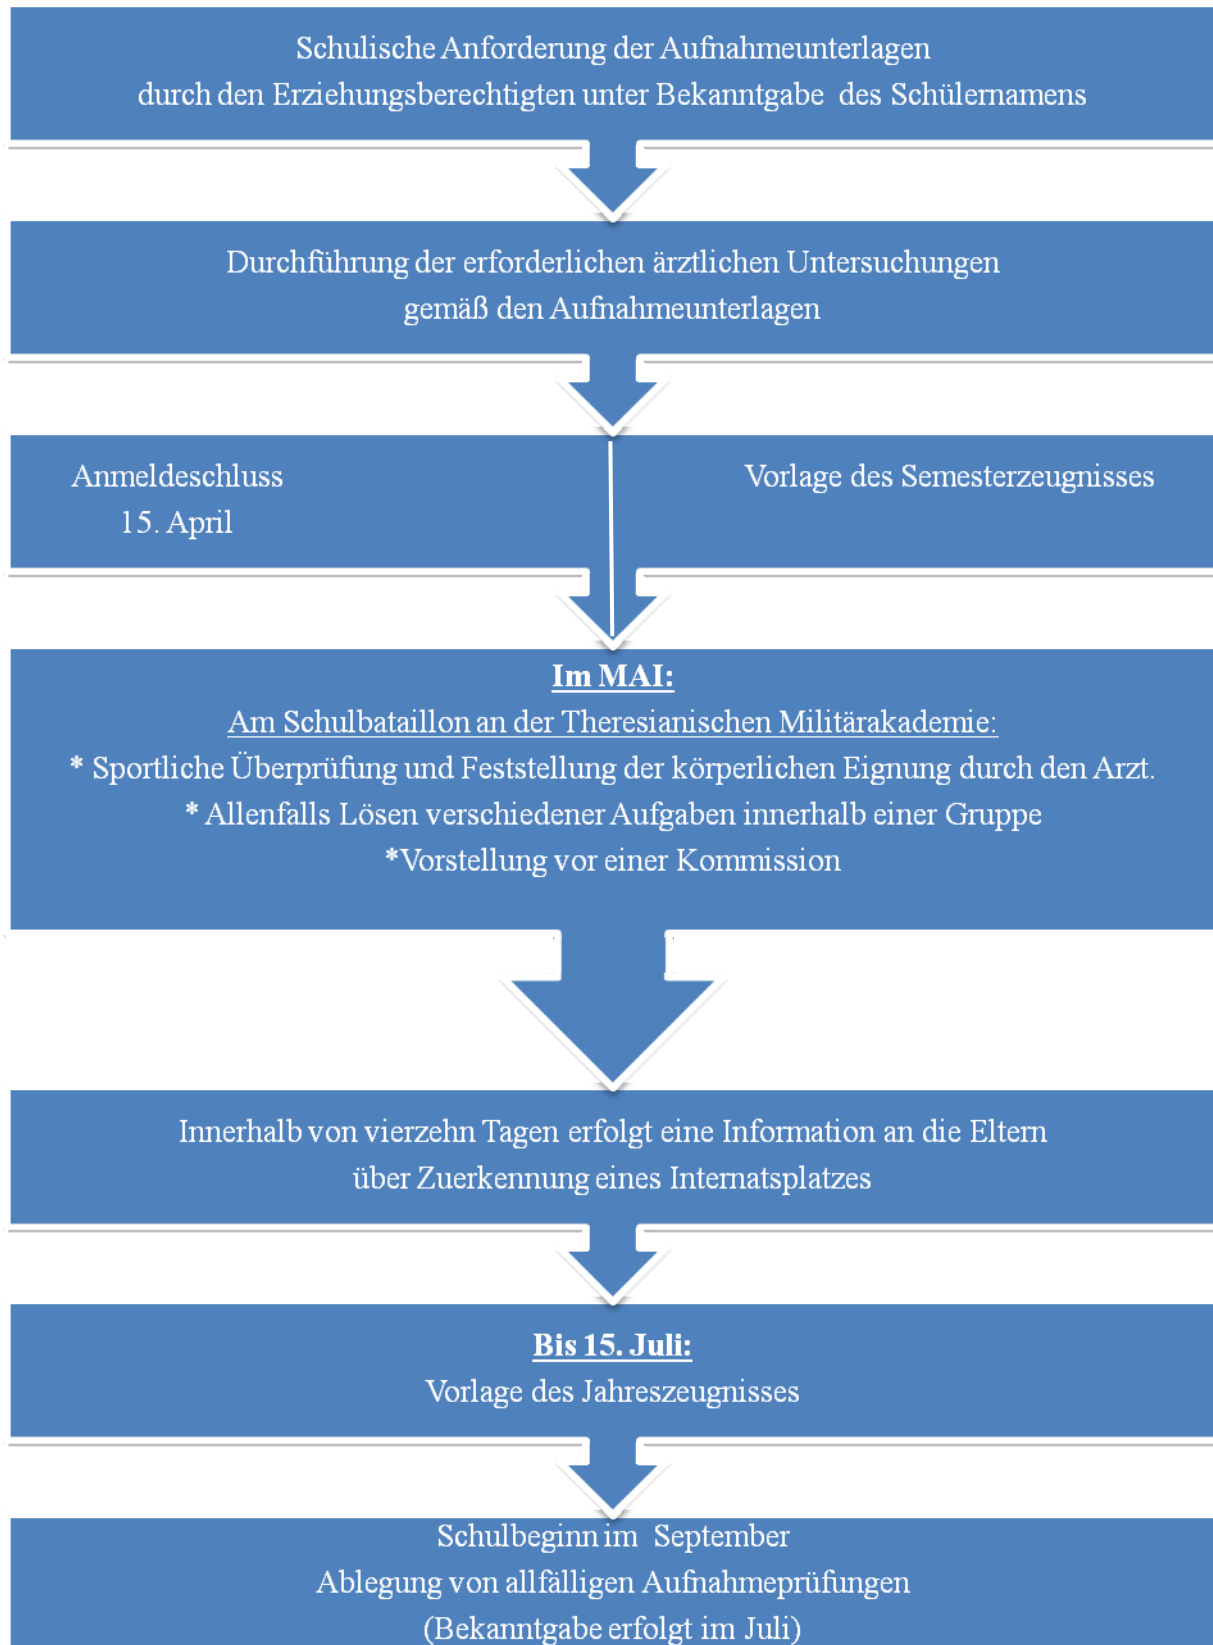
Schulische Anforderung der Aufnahmeunterlagen
durch den Erziehungsberechtigten unter Bekanntgabe des Schülernamens

Durchführung der erforderlichen ärztlichen Untersuchungen
gemäß den Aufnahmeunterlagen

Anmeldeschluss
15. April

Vorlage des Semesterzeugnisses

Im MAI:
Am Schulbataillon an der Theresianischen Militärakademie:
* Sportliche Überprüfung und Feststellung der körperlichen Eignung durch den Arzt.
* Allenfalls Lösen verschiedener Aufgaben innerhalb einer Gruppe
*Vorstellung vor einer Kommission

Innerhalb von vierzehn Tagen erfolgt eine Information an die Eltern
über Zuerkennung eines Internatsplatzes

Bis 15. Juli:
Vorlage des Jahreszeugnisses

Schulbeginn im September
Ablegung von allfälligen Aufnahmeprüfungen
(Bekanntgabe erfolgt im Juli)